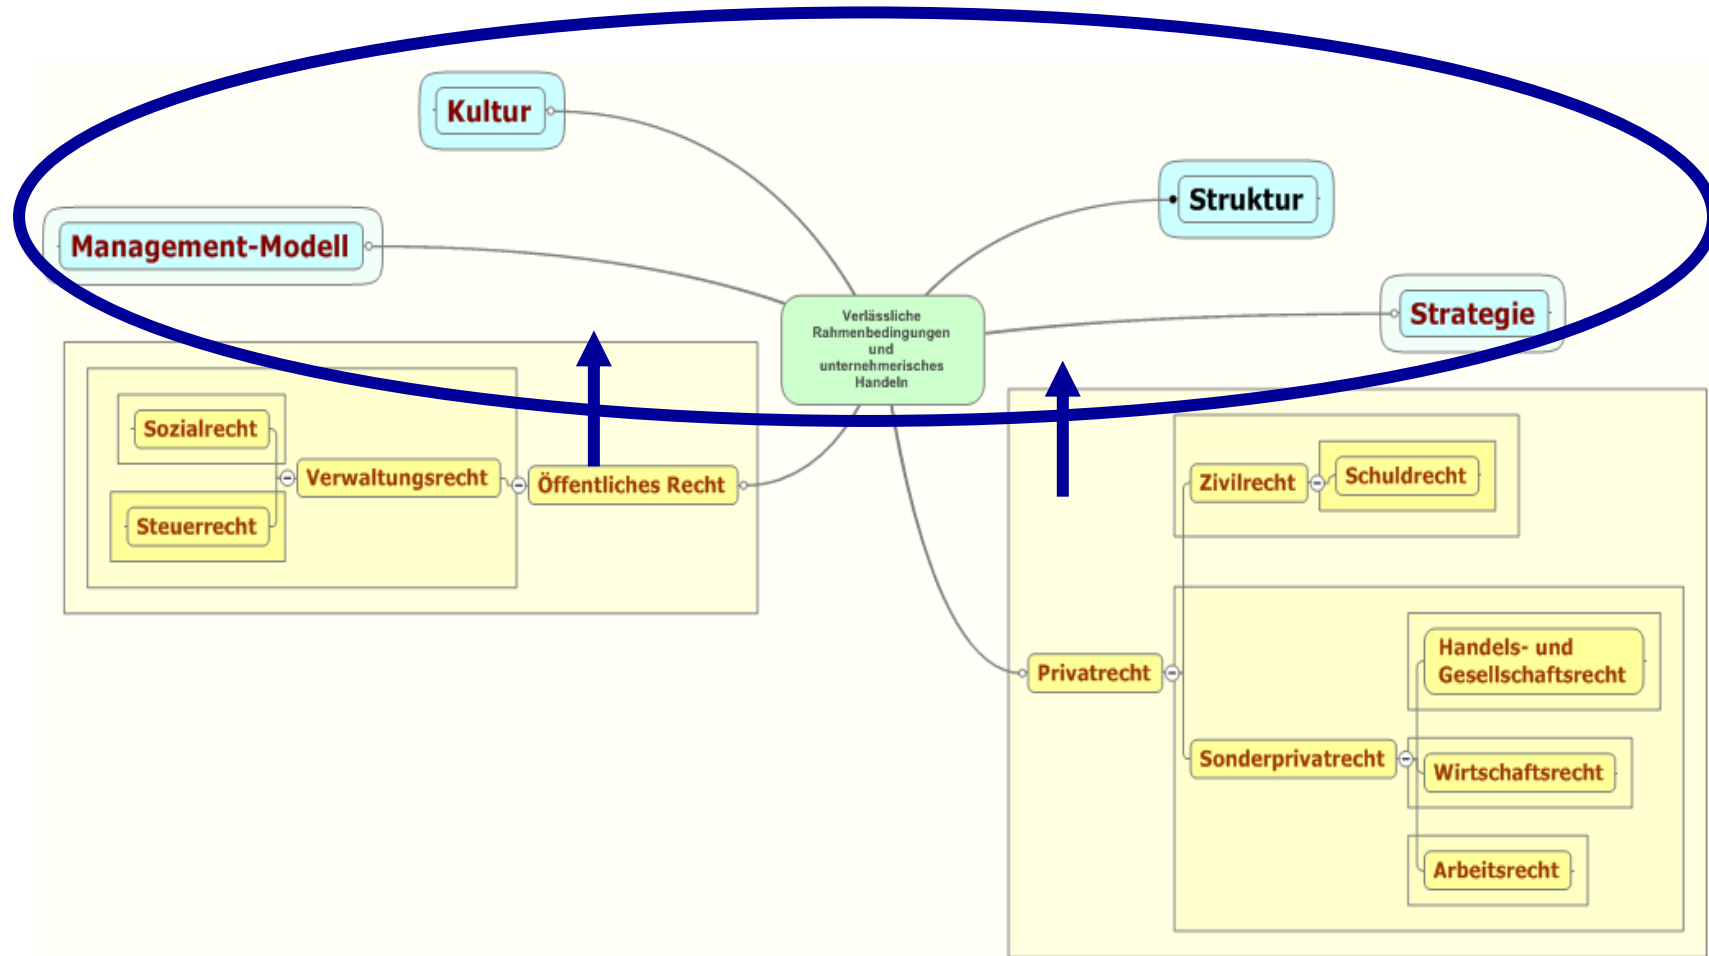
Kultur

Management-Modell

Struktur

Strategie

Verlässliche Rahmenbedingungen und unternehmerisches Handeln

Sozialrecht

Verwaltungsrecht

Öffentliches Recht

Steuerrecht

Zivilrecht

Schuldrecht

Privatrecht

Handels- und Gesellschaftsrecht

Sonderprivatrecht

Wirtschaftsrecht

Arbeitsrecht